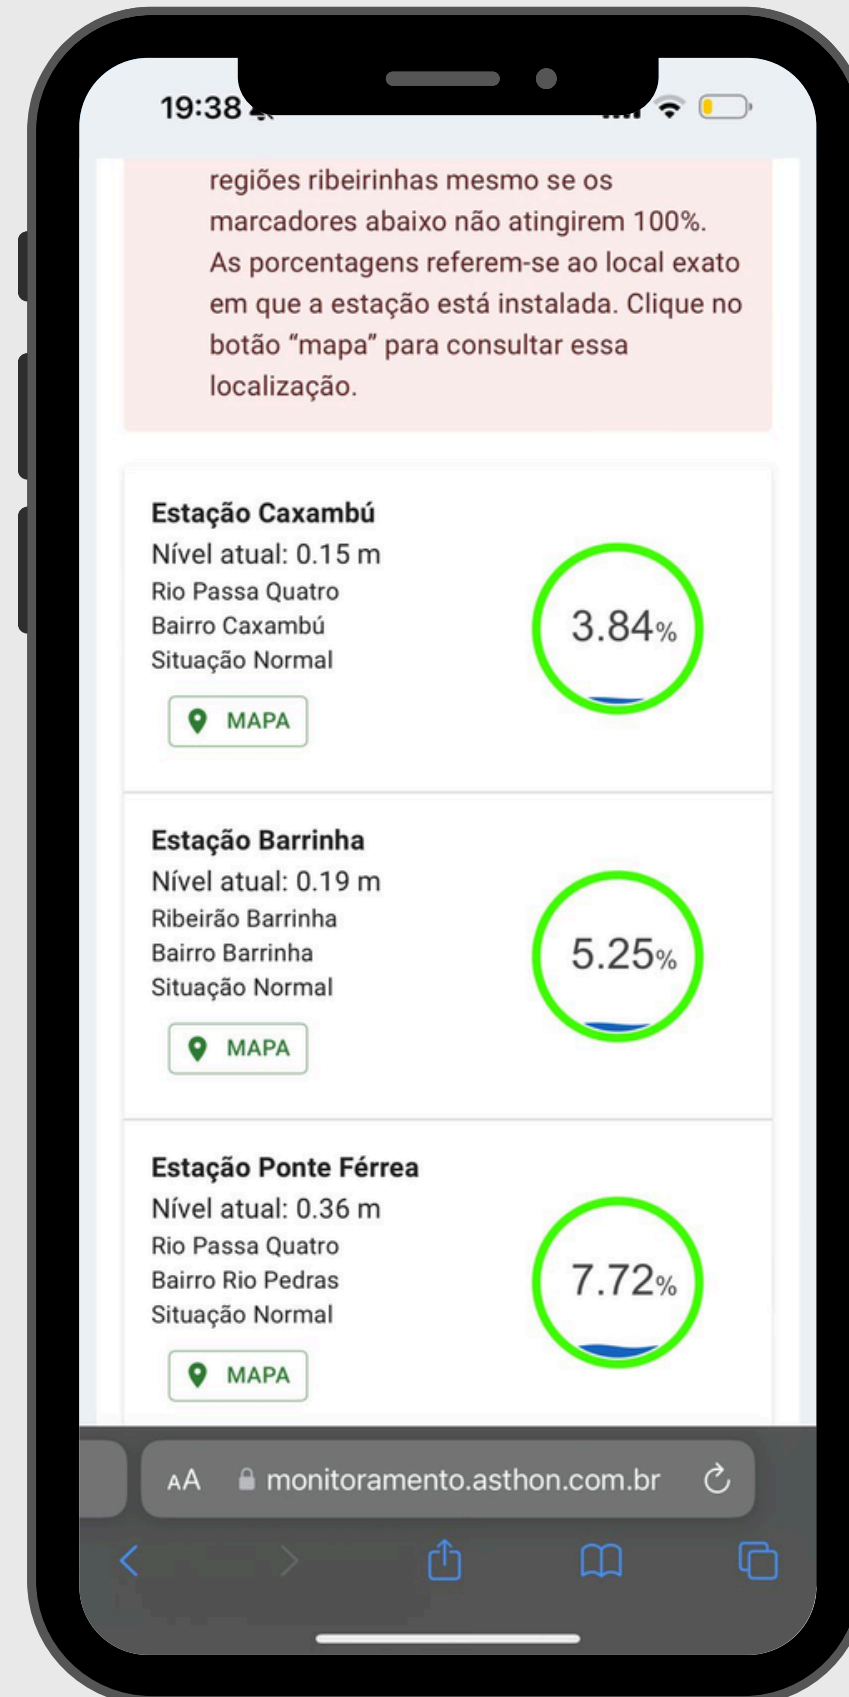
19:38

regiões ribeirinhas mesmo se os marcadores abaixo não atingirem 100%. As porcentagens referem-se ao local exato em que a estação está instalada. Clique no botão "mapa" para consultar essa localização.

Estação Caxambú
Nível atual: 0.15 m
Rio Passa Quatro
Bairro Caxambú
Situação Normal
MAPA
3.84%

Estação Barrinha
Nível atual: 0.19 m
Ribeirão Barrinha
Bairro Barrinha
Situação Normal
MAPA
5.25%

Estação Ponte Férrea
Nível atual: 0.36 m
Rio Passa Quatro
Bairro Rio Pedras
Situação Normal
MAPA
7.72%

AA monitoramento.asthon.com.br